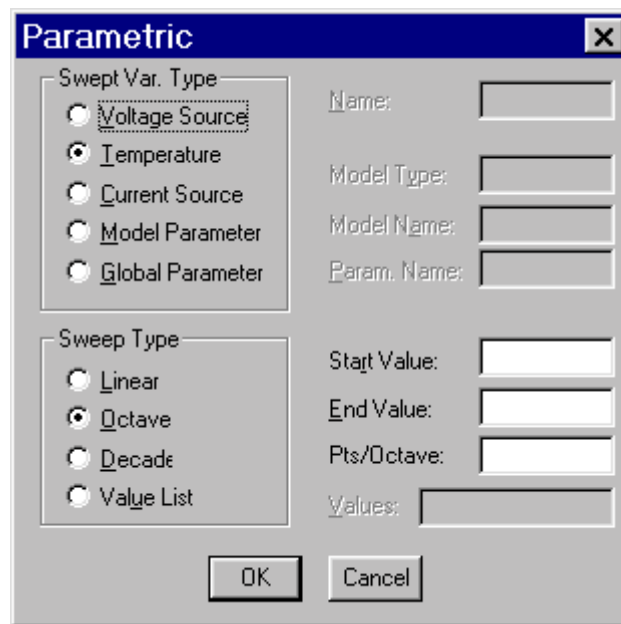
Parametric

Swept Var. Type
Voltage Source
Temperature
Current Source
Model Parameter
Global Parameter

Name:

Model Type:
Model Name:
Param. Name:

Sweep Type
Linear
Octave
Decade
Value List

Start Value:
End Value:
Pts/Octave:
Values:

OK
Cancel